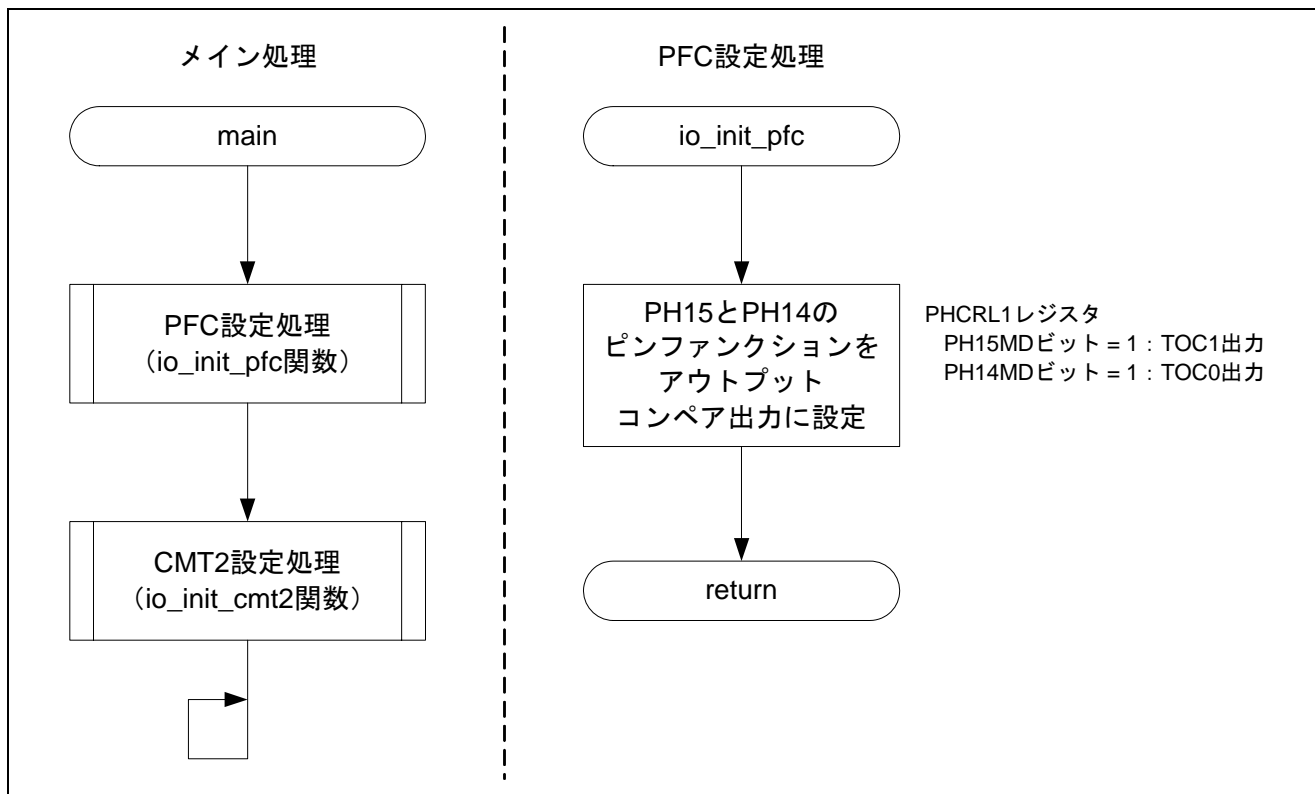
メイン処理

main

PFC設定処理
(io_init_pfc関数)

CMT2設定処理
(io_init_cmt2関数)

PFC設定処理

io_init_pfc

PH15とPH14の
ピンファンクションを
アウトプット
コンペア出力に設定

PHCRL1レジスタ
PH15MDビット = 1 : TOC1出力
PH14MDビット = 1 : TOC0出力

return